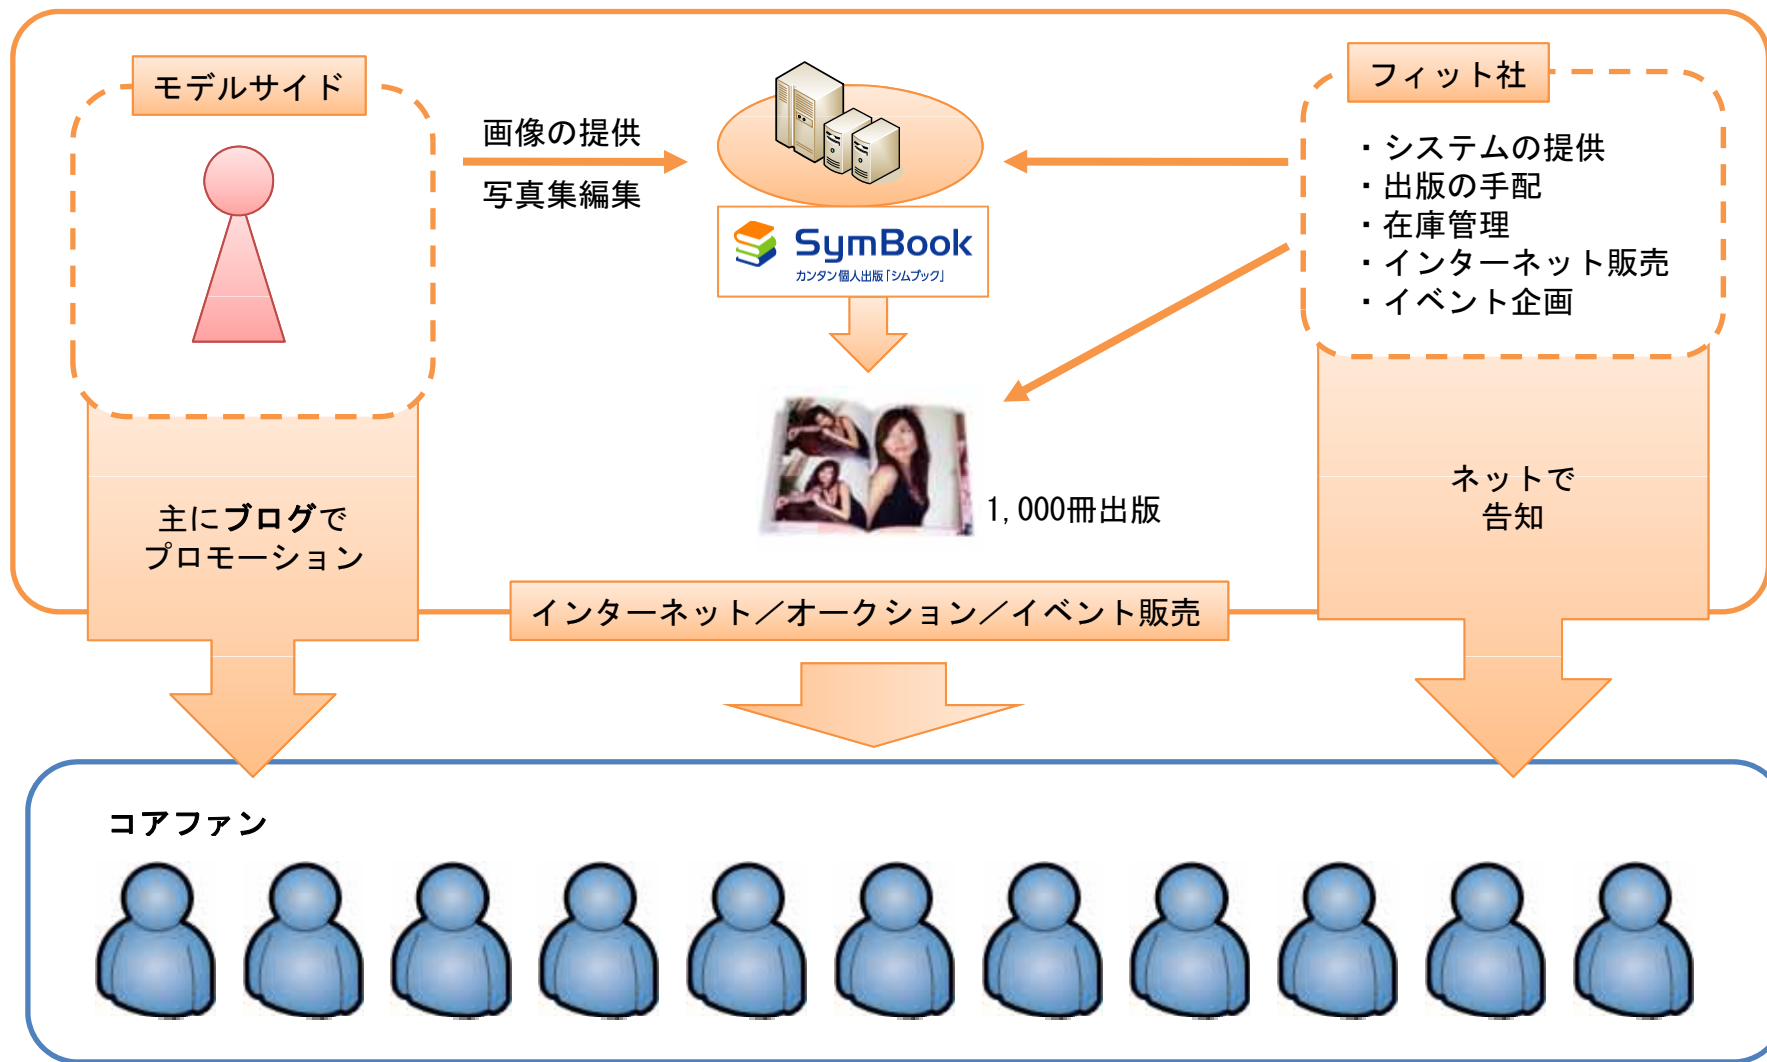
モデルサイド

画像の提供

写真集編集

SymBook
カンタン個人出版「シムブック」

フィット社

・システムの提供
・出版の手配
・在庫管理
・インターネット販売
・イベント企画

1,000冊出版

主にブログでプロモーション

ネットで告知

インターネット／オークション／イベント販売

コアファン